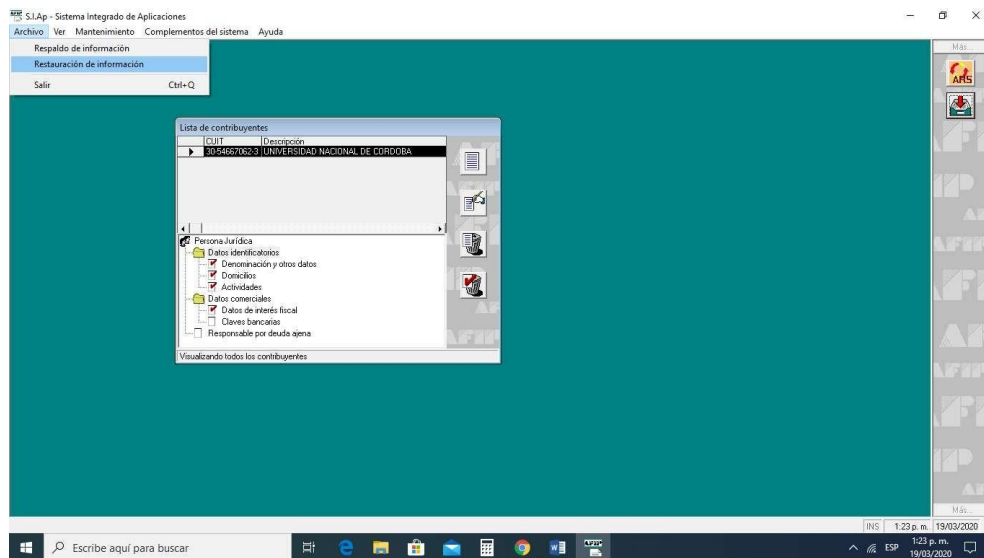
S.I.Ap - Sistema Integrado de Aplicaciones

Archivo Ver Mantenimiento Complementos del sistema Ayuda

Respaldo de información
Restauración de información
Salir Ctrl+Q

Más

Lista de contribuyentes

| CUIT | Descripción |
|---|---|
| 30-54667062-3 | UNIVERSIDAD NACIONAL DE CORDOBA |

Persona Jurídica
Datos identificatorios
Denominación y otros datos
Domicilios
Actividades
Datos comerciales
Datos de interés fiscal
Claves bancarias
Responsable por deuda ajena

Visualizando todos los contribuyentes

Más...

INS 1:23 p. m. 19/03/2020

Escribe aquí para buscar

ESP 1:23 p. m. 19/03/2020